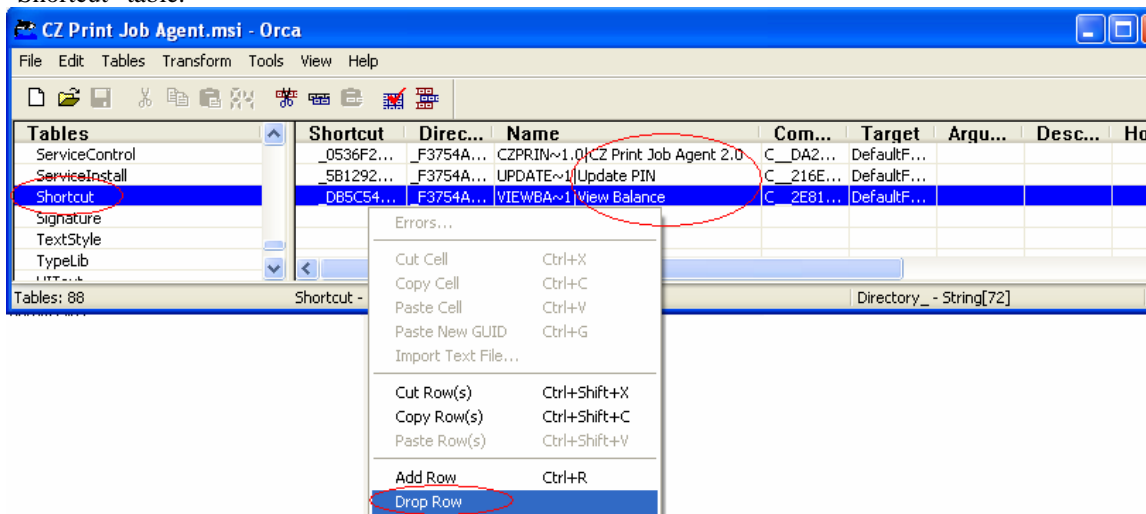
"Shortcut" table.

CZ Print Job Agent.msi - Orca

File Edit Tables Transform Tools View Help

| Tables |
|---|
| ServiceControl |
| ServiceInstall |
| Shortcut |
| Signature |
| TextStyle |
| TypeLib |

| Shortcut | Direc... | Name | Com... | Target | Argu... | Desc... | Ho |
|---|---|---|---|---|---|---|---|
| _0536F2... | _F3754A... | CZPRIN~1.0\|CZ Print Job Agent 2.0 | C__DA2... | DefaultF... | | | |
| _5B1292... | _F3754A... | UPDATE~1\|Update PIN | C__216E... | DefaultF... | | | |
| _DB5C54... | _F3754A... | VIEWBA~1\|View Balance | C__2E81... | DefaultF... | | | |

Tables: 88 Shortcut - Directory_ - String[72]

Errors...
Cut Cell Ctrl+X
Copy Cell Ctrl+C
Paste Cell Ctrl+V
Paste New GUID Ctrl+G
Import Text File...
Cut Row(s) Ctrl+Shift+X
Copy Row(s) Ctrl+Shift+C
Paste Row(s) Ctrl+Shift+V
Add Row Ctrl+R
Drop Row